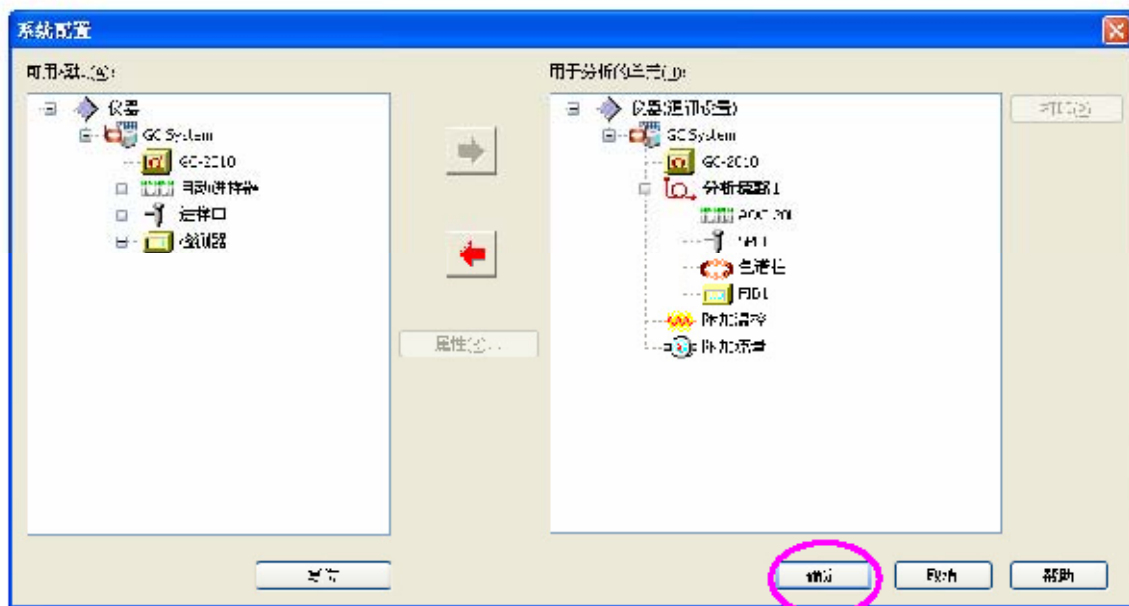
系统配置

可用模块(A):

仪器
GC System
GC-2010
自动进样器
进样口
检测器

属性(P)...

用于分析的单元(U):

仪器(通讯设置)
GC System
GC-2010
分析流路1
AOC-20i
INJ1
色谱柱
FID1
附加温控
附加流量

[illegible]

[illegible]

确定

取消

帮助